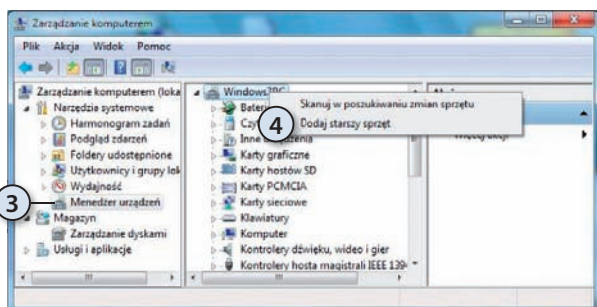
Zarządzanie komputerem

Plik Akcja Widok Pomoc

Zarządzanie komputerem (loka
Narzędzia systemowe
Harmonogram zadań
Podgląd zdarzeń
Foldery udostępnione
Użytkownicy i grupy lok
Wydajność
Menedżer urządzeń
Magazyn
Zarządzanie dyskami
Usługi i aplikacje

3

Windows7PC
Bater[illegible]
Czy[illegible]
Inne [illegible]
Karty graficzne
Karty hostów SD
Karty PCMCIA
Karty sieciowe
Klawiatury
Komputer
Kontrolery dźwięku, wideo i gier
Kontrolery hosta magistrali IEEE 139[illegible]

Skanuj w poszukiwaniu zmian sprzętu
4
Dodaj starszy sprzęt

Akc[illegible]
Więcej akcji